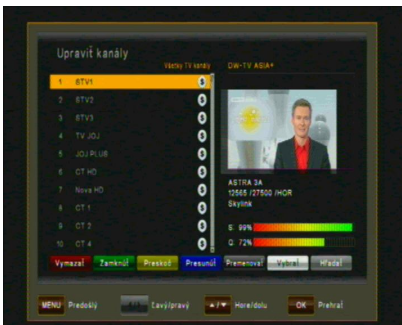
Upraviť kanály

Všetky TV kanály

1 STV1
2 STV2
3 STV3
4 TV JOJ
5 JOJ PLUS
6 CT HD
7 Nova HD
8 CT 1
9 CT 2
10 CT 4

DW-TV ASIA+

ASTRA 3A
12565 /27500 /HOR
Skylink

S: 99%
Q: 72%

Vymazať Zamknúť Preskoč Presunúť Premenovať Vybrať Hľadať

MENU Predošlý
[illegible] Ľavý/pravý
▲/▼ Hore/dolu
OK Prehrať